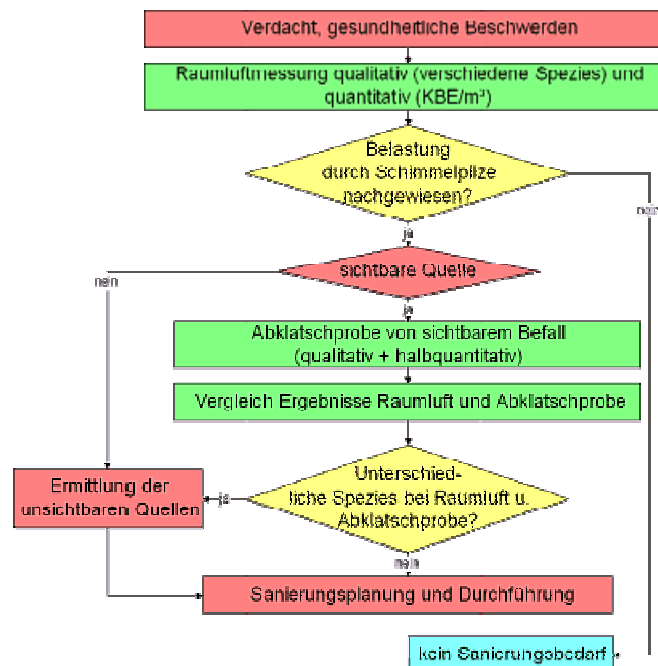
Verdacht, gesundheitliche Beschwerden

Raumluftmessung qualitativ (verschiedene Spezies) und quantitativ (KBE/m³)

Belastung durch Schimmelpilze nachgewiesen?

nein

ja

sichtbare Quelle

nein

ja

Abklatschprobe von sichtbarem Befall (qualitativ + halbquantitativ)

Vergleich Ergebnisse Raumluft und Abklatschprobe

Ermittlung der unsichtbaren Quellen

ja

Unterschiedliche Spezies bei Raumluft u. Abklatschprobe?

nein

Sanierungsplanung und Durchführung

kein Sanierungsbedarf